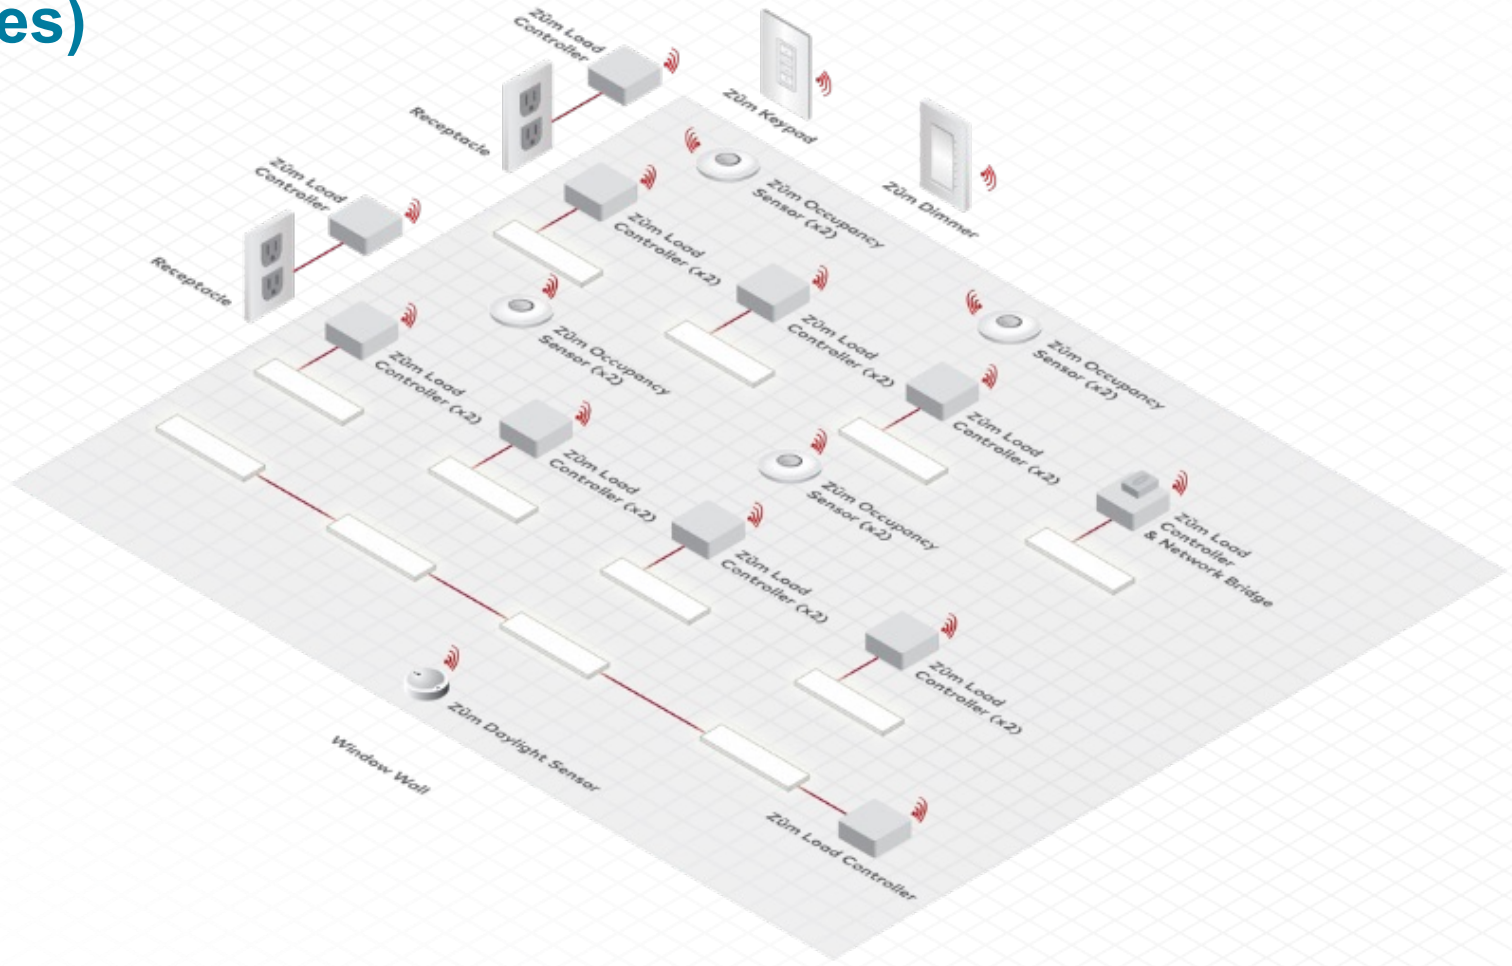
es)

Züm Load Controller

Receptacle

Züm Keypad

Züm Dimmer

Züm Load Controller

Receptacle

Züm Occupancy Sensor (x2)

Züm Load Controller (x2)

Züm Occupancy Sensor (x2)

Züm Load Controller (x2)

Züm Occupancy Sensor (x2)

Züm Load Controller (x2)

Züm Load Controller (x2)

Züm Load Controller (x2)

Züm Occupancy Sensor (x2)

Züm Load Controller & Network Bridge

Züm Load Controller (x2)

Züm Load Controller (x2)

Züm Daylight Sensor

Window Wall

Züm Load Controller